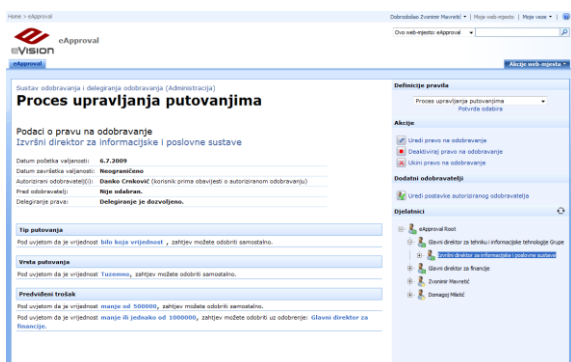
Home > eApproval

Dobrodošao Zvonimir Mavretić ▾ | Moje web-mjesto | Moje veze ▾ | ?

eApproval

eVision

Ovo web-mjesto: eApproval ▾

eApproval

Akcije web-mjesta ▾

Sustav odobravanja i delegiranja odobravanja (Administracija)

Proces upravljanja putovanjima

Podaci o pravu na odobravanje

Izvršni direktor za informacijske i poslovne sustave

Datum početka valjanosti: 6.7.2009

Datum završetka valjanosti: Neograničeno

Autorizirani odobravatelj(i): Danko Crnković (korisnik prima obavijesti o autoriziranom odobravanju)

Pred odobravatelj: Nije odabran.

Delegiranje prava: Delegiranje je dozvoljeno.

Tip putovanja

Pod uvjetom da je vrijednost bilo koja vrijednost , zahtjev možete odobriti samostalno.

Vrsta putovanja

Pod uvjetom da je vrijednost Tuzemno, zahtjev možete odobriti samostalno.

Predviđeni trošak

Pod uvjetom da je vrijednost manje od 500000, zahtjev možete odobriti samostalno.

Pod uvjetom da je vrijednost manje ili jednako od 1000000, zahtjev možete odobriti uz odobrenje: Glavni direktor za financije.

Definicije pravila

Proces upravljanja putovanjima

Potvrda odabira

Akcije

Uredi pravo na odobravanje

Deaktiviraj pravo na odobravanje

Ukini pravo na odobravanje

Dodatni odobravatelji

Uredi postavke autoriziranog odobravatelja

Djelatnici

eApproval Root

Glavni direktor za tehniku i informacijske tehnologije Grupe

Izvršni direktor za informacijske i poslovne sustave

Glavni direktor za financije

Zvonimir Mavretić

Domagoj Miletić